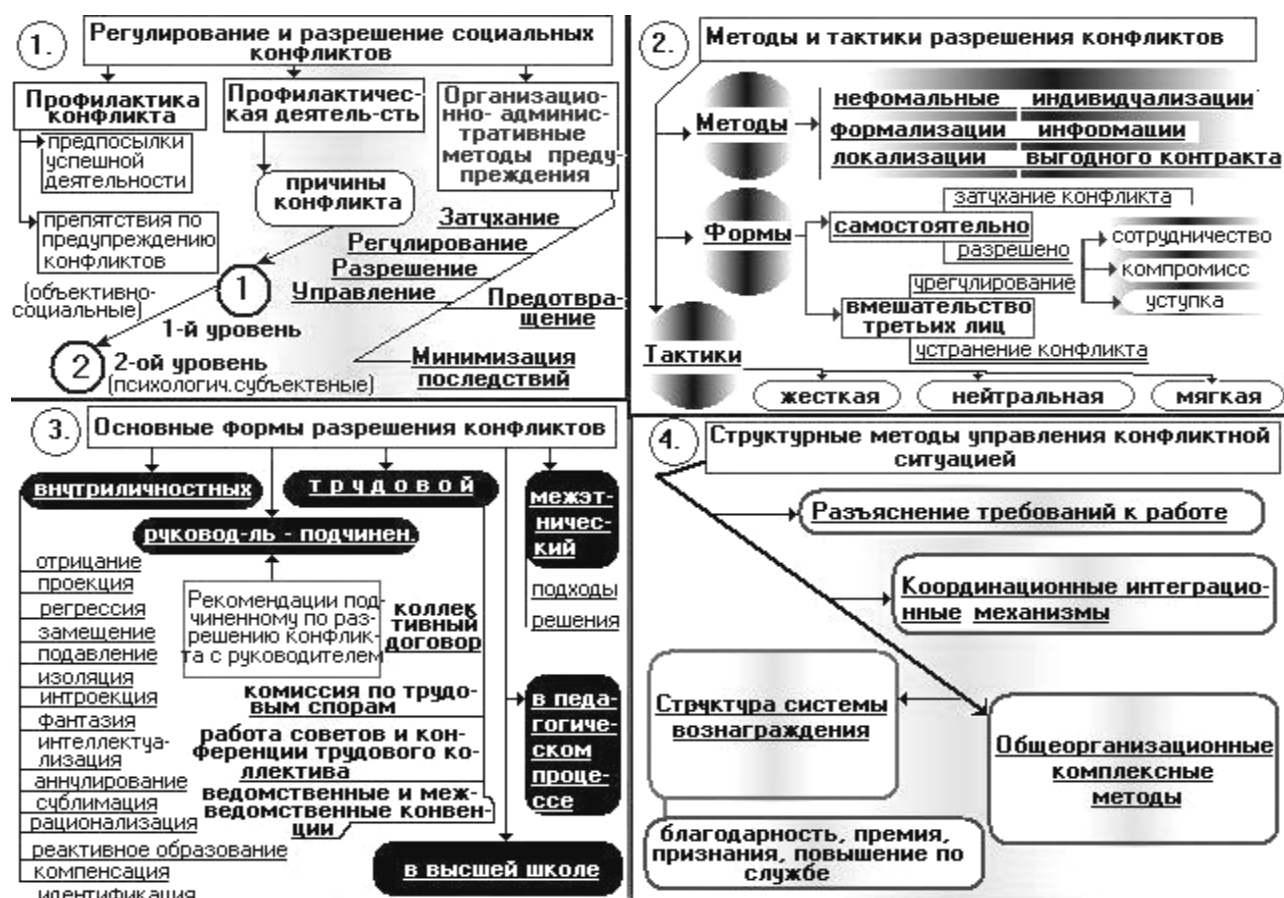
1. Регулирование и разрешение социальных конфликтов

Профилактика конфликта
предпосылки успешной деятельности
препятствия по предупреждению конфликтов

Профилактическая деятель-сть
причины конфликта

Организационно- административные методы предупреждения

Затухание
Регулирование
Разрешение
Управление
Предотвращение
Минимизация последствий

(объективно-социальные)
1
1-й уровень
2 2-ой уровень (психологич.субъектные)

2. Методы и тактики разрешения конфликтов

Методы
нефомальные
индивидуализации
формализации
инфомации
локализации
выгодного контракта

Формы
затухание конфликта
самостоятельно
разрешено
урегулирование
вмешательство третьих лиц
устранение конфликта
сотрудничество
компромисс
уступка

Тактики
жесткая
нейтральная
мягкая

3. Основные формы разрешения конфликтов

внутриличностных
отрицание
проекция
регрессия
замещение
подавление
изоляция
интроекция
фантазия
интеллектуализация
аннулирование
сублимация
рационализация
реактивное образование
компенсация
идентификация

трудовой
руковод-ль - подчинен.
Рекомендации подчиненному по разрешению конфликта с руководителем
коллективный договор
комиссия по трудовым спорам
работа советов и конференции трудового коллектива
ведомственные и межведомственные конвенции

межэтнический
подходы
решения

в педагогическом процессе

в высшей школе

4. Структурные методы управления конфликтной ситуацией

Разъяснение требований к работе
Координационные интеграционные механизмы
Структура системы вознаграждения
Общеорганизационные комплексные методы
благодарность, премия, признания, повышение по службе